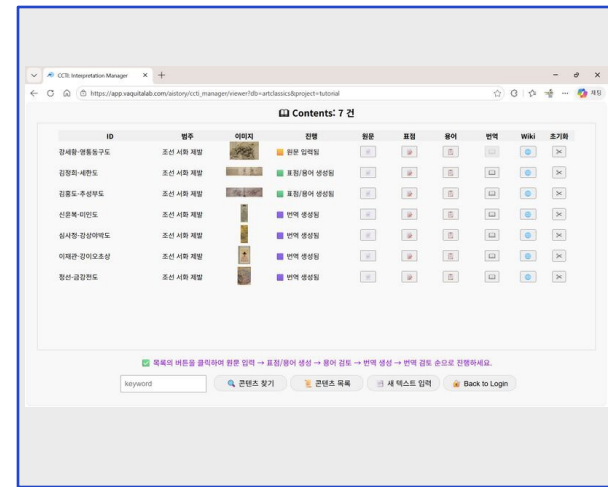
CCTI: Interpretation Manager × +

https://app.vaquitalab.com/aistory/ccti_manager/viewer?db=artclassics&project=tutorial

재진

📖 Contents: 7 건

| ID | 범주 | 이미지 | 진행 | 원문 | 표점 | 용어 | 번역 | Wiki | 초기화 |
|---|---|---|---|---|---|---|---|---|---|
| 강세황-영통동구도 | 조선 서화 제발 | | 원문 입력됨 | | | | | | |
| 김정희-세한도 | 조선 서화 제발 | | 표점/용어 생성됨 | | | | | | |
| 김홍도-추성부도 | 조선 서화 제발 | | 표점/용어 생성됨 | | | | | | |
| 신윤복-미인도 | 조선 서화 제발 | | 번역 생성됨 | | | | | | |
| 심사정-강상야박도 | 조선 서화 제발 | | 번역 생성됨 | | | | | | |
| 이재관-강이오초상 | 조선 서화 제발 | | 번역 생성됨 | | | | | | |
| 정선-금강전도 | 조선 서화 제발 | | 번역 생성됨 | | | | | | |

✅ 목록의 버튼을 클릭하여 원문 입력 → 표점/용어 생성 → 용어 검토 → 번역 생성 → 번역 검토 순으로 진행하세요.

keyword | 🔍 콘텐츠 찾기 | 콘텐츠 목록 | 새 텍스트 입력 | Back to Login